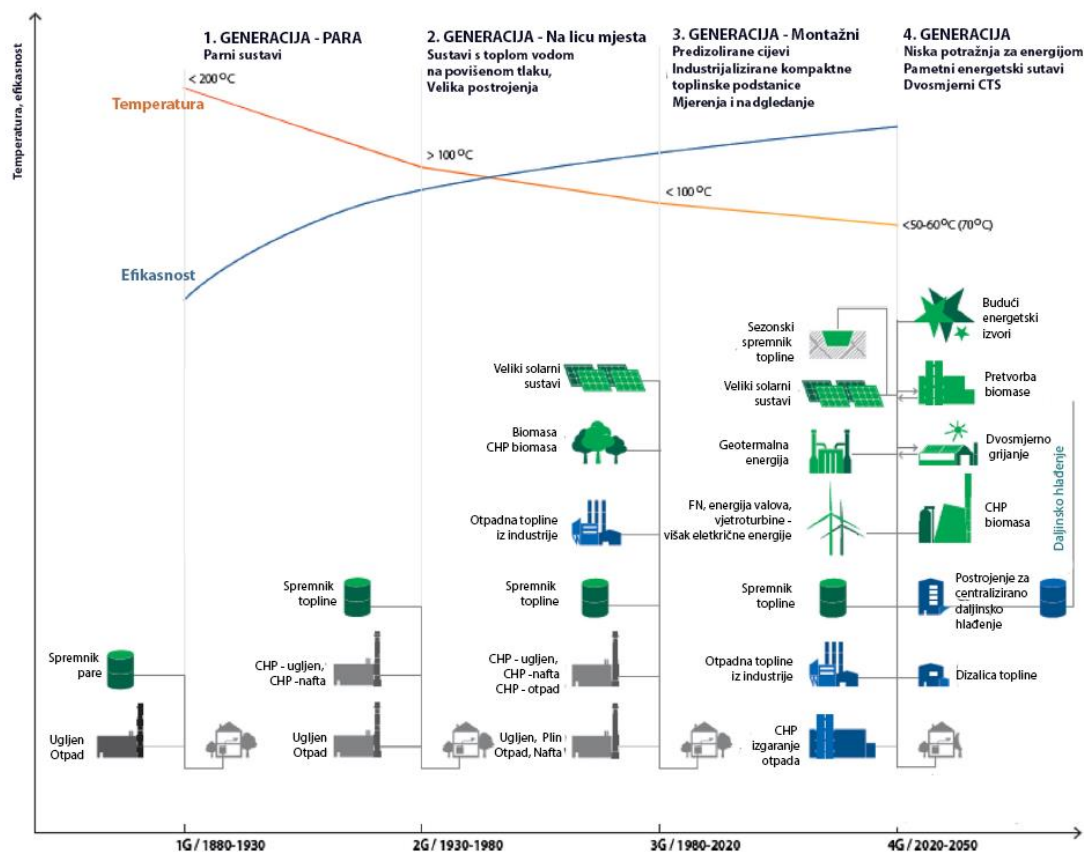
Temperatura, efikasnost

1. GENERACIJA - PARA
Parni sustavi

2. GENERACIJA - Na licu mjesta
Sustavi s toplom vodom na povišenom tlaku,
Velika postrojenja

3. GENERACIJA - Montažni
Predizolirane cijevi
Industrijalizirane kompaktne toplinske podstanice
Mjerenja i nadgledanje

4. GENERACIJA
Niska potražnja za energijom
Pametni energetski sutavi
Dvosmjerni CTS

< 200 $^{o}$C
Temperatura
> 100 $^{o}$C
< 100 $^{o}$C
<50-60$^{o}$C (70$^{o}$C)
Efikasnost

Sezonski spremnik topline
Budući energetski izvori
Veliki solarni sustavi
Veliki solarni sustavi
Pretvorba biomase
Biomasa CHP biomasa
Geotermalna energija
Dvosmjerno grijanje
Daljinsko hlađenje
Otpadna topline iz industrije
FN, energija valova, vjetroturbine - višak eletkrične energije
CHP biomasa
Spremnik topline
Spremnik topline
Spremnik topline
Postrojenje za centralizirano daljinsko hlađenje
Spremnik pare
CHP - ugljen, CHP -nafta
CHP - ugljen, CHP -nafta CHP - otpad
Otpadna topline iz industrije
Dizalica topline
Ugljen Otpad
Ugljen Otpad
Ugljen, Plin Otpad, Nafta
CHP izgaranje otpada

1G / 1880-1930
2G / 1930-1980
3G / 1980-2020
4G / 2020-2050